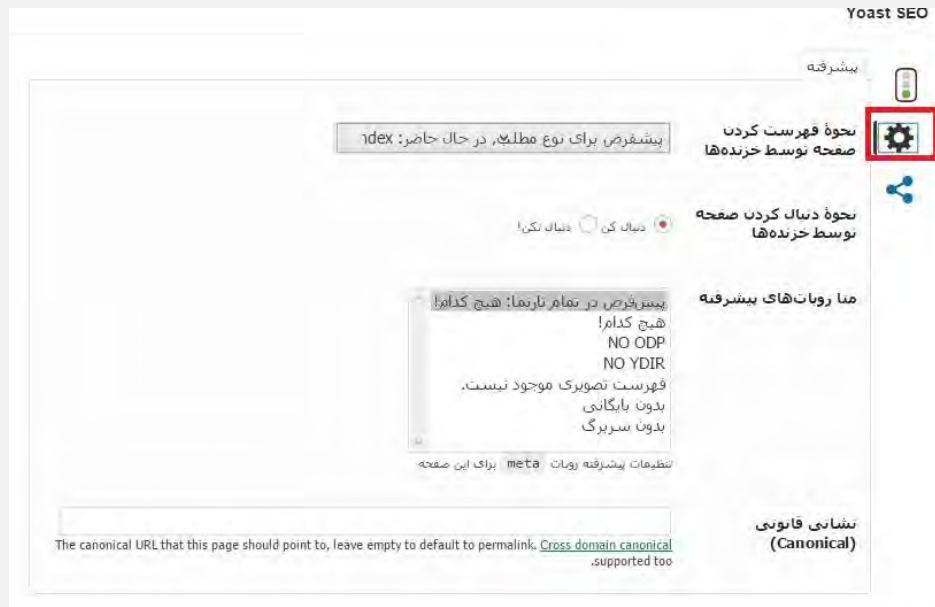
Yoast SEO

پیشرفته

نحوهٔ فهرست کردن صفحه توسط خزنده‌ها

پیشفرض برای نوع مطلب، در حال حاضر: ndex

نحوهٔ دنبال کردن صفحه توسط خزنده‌ها

دنبال کن
دنبال نکن!

متا روبات‌های پیشرفته

پیشفرض در تمام نارنما: هیچ کدام!
هیچ کدام!
NO ODP
NO YDIR
فهرست تصویری موجود نیست.
بدون بایگانی
بدون سربرگ

تنظیمات پیشرفته روبات meta برای این صفحه

نشانی قانونی (Canonical)

The canonical URL that this page should point to, leave empty to default to permalink. Cross domain canonical supported too.